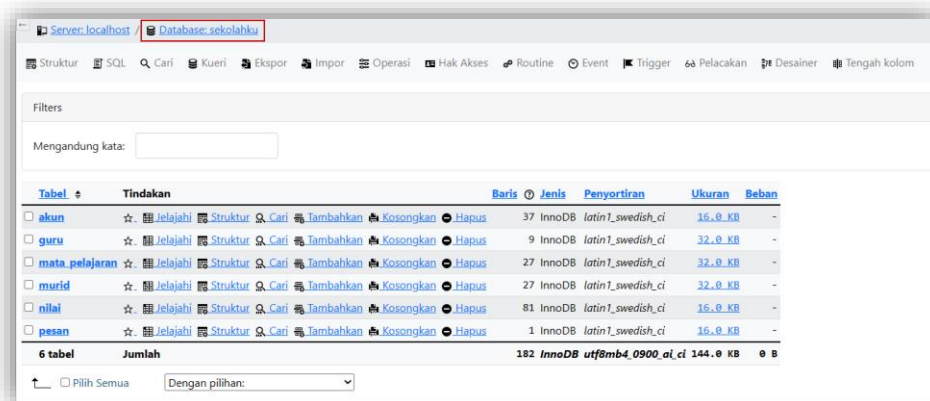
Server: localhost / Database: sekolahku

Struktur SQL Cari Kueri Ekspor Impor Operasi Hak Akses Routine Event Trigger Pelacakan Desainer Tengah kolom

Filters

Mengandung kata:

| Tabel | Tindakan | Baris | Jenis | Penyortiran | Ukuran | Beban |
|---|---|---|---|---|---|---|
| akun | Jelajahi Struktur Cari Tambahkan Kosongkan Hapus | 37 | InnoDB | latin1_swedish_ci | 16.0 KB | - |
| guru | Jelajahi Struktur Cari Tambahkan Kosongkan Hapus | 9 | InnoDB | latin1_swedish_ci | 32.0 KB | - |
| mata_pelajaran | Jelajahi Struktur Cari Tambahkan Kosongkan Hapus | 27 | InnoDB | latin1_swedish_ci | 32.0 KB | - |
| murid | Jelajahi Struktur Cari Tambahkan Kosongkan Hapus | 27 | InnoDB | latin1_swedish_ci | 32.0 KB | - |
| nilai | Jelajahi Struktur Cari Tambahkan Kosongkan Hapus | 81 | InnoDB | latin1_swedish_ci | 16.0 KB | - |
| pesan | Jelajahi Struktur Cari Tambahkan Kosongkan Hapus | 1 | InnoDB | latin1_swedish_ci | 16.0 KB | - |
| 6 tabel | Jumlah | 182 | InnoDB | utf8mb4_0900_ai_ci | 144.0 KB | 0 B |

Pilih Semua    Dengan pilihan: